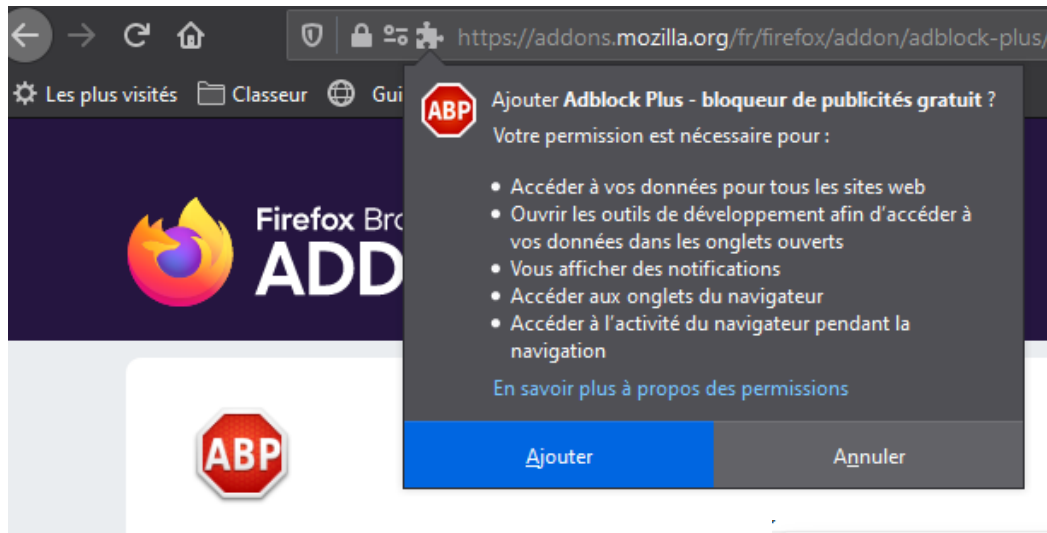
https://addons.mozilla.org/fr/firefox/addon/adblock-plus/

Les plus visités Classeur Gui

Firefox Bro
ADD

ABP

ABP Ajouter Adblock Plus - bloqueur de publicités gratuit ?

Votre permission est nécessaire pour :

- Accéder à vos données pour tous les sites web
- Ouvrir les outils de développement afin d'accéder à vos données dans les onglets ouverts
- Vous afficher des notifications
- Accéder aux onglets du navigateur
- Accéder à l'activité du navigateur pendant la navigation

En savoir plus à propos des permissions

Ajouter Annuler